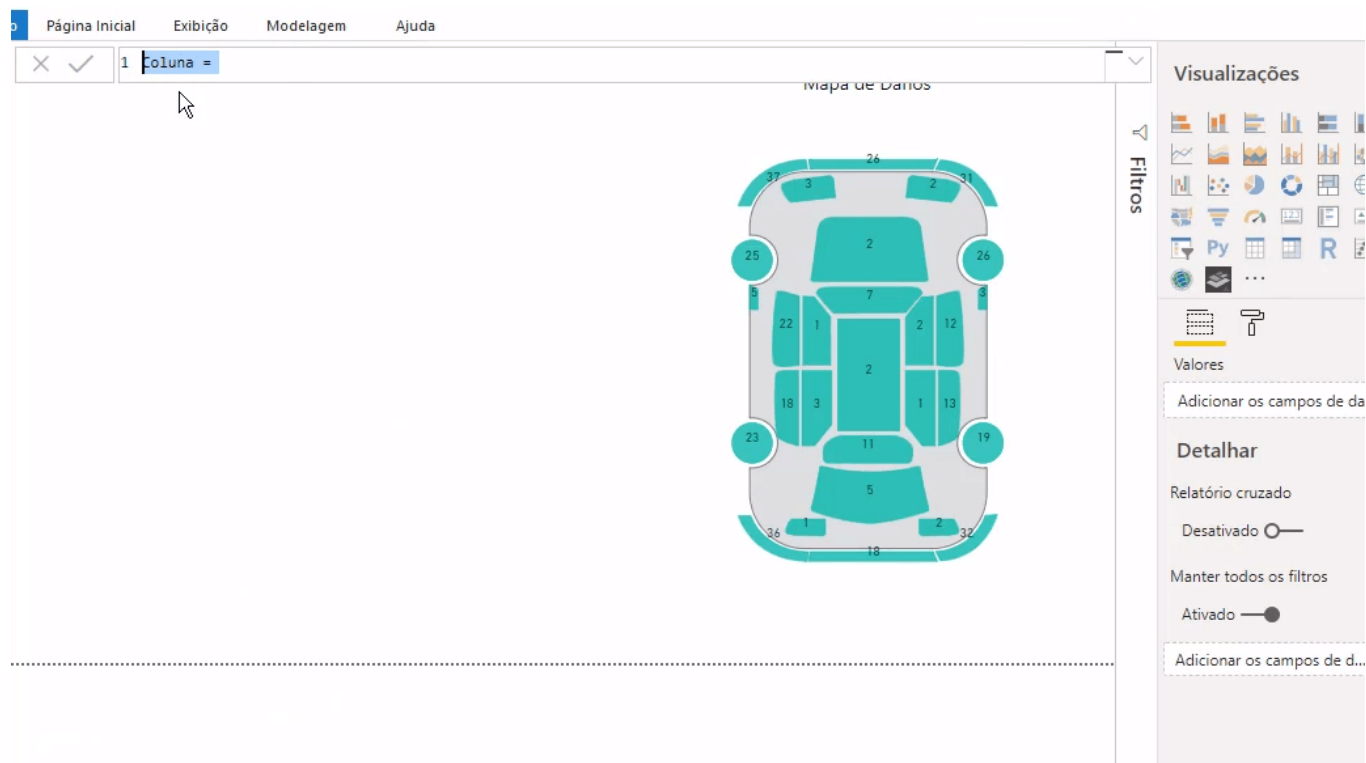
o Página Inicial Exibição Modelagem Ajuda

1 Coluna =

Mapa de Danos

26
37 3 2 31
2
25 26
5 7 3
22 1 2 12
2
18 3 1 13
23 19
11
5
1 2
36 32
18

Filtros

Visualizações

Py R ...

Valores

Adicionar os campos de da

Detalhar

Relatório cruzado

Desativado

Manter todos os filtros

Ativado

Adicionar os campos de d...